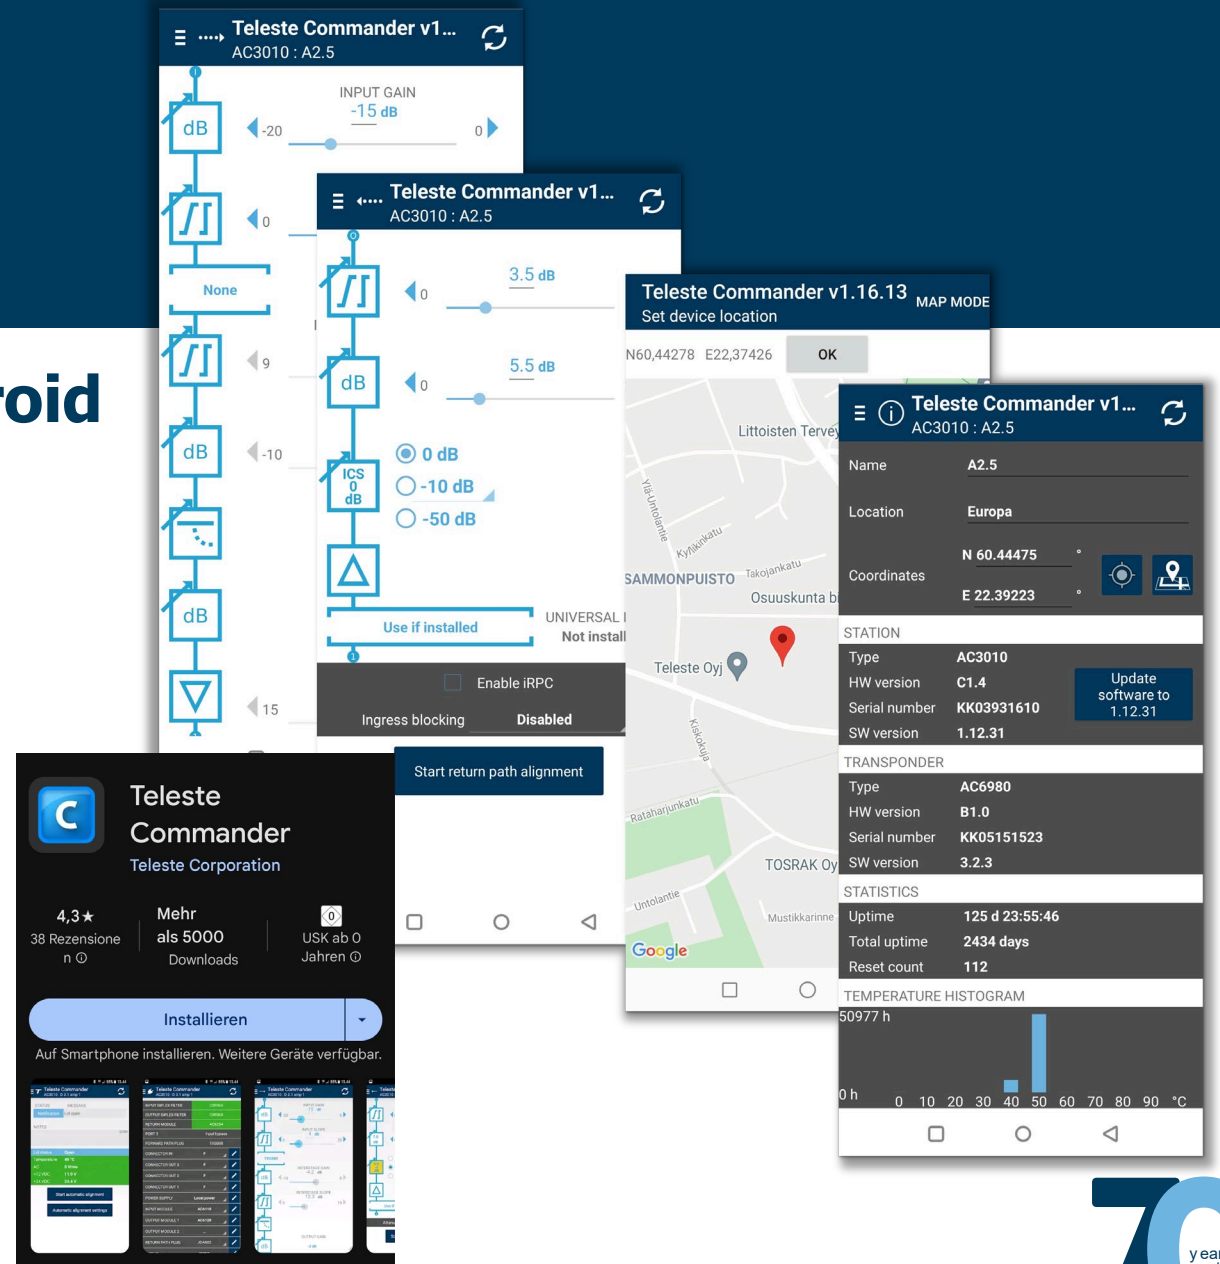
Teleste Commander v1...
AC3010 : A2.5

INPUT GAIN
-15 dB
-20
0
dB
0
None
9
dB
-10
dB
15

Teleste Commander v1...
AC3010 : A2.5

3.5 dB
0
5.5 dB
0
dB
ICS 0 dB
0 dB
-10 dB
-50 dB
Use if installed
UNIVERSAL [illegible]
Not install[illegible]
Enable iRPC
Ingress blocking
Disabled
Start return path alignment

Teleste Commander v1.16.13
Set device location
MAP MODE
N60,44278 E22,37426
OK
Littoisten Tervey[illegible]
Ylä-Untolantie
Kylänkatu
Takojankatu
SAMMONPUISTO
Osuuskunta b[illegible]
Teleste Oyj
Kisakuja
Rataharjunkatu
TOSRAK Oy
Untolantie
Mustikkarinne
Google

Teleste Commander v1...
AC3010 : A2.5
Name A2.5
Location Europa
Coordinates
N 60.44475 °
E 22.39223 °
STATION
Type AC3010
HW version C1.4
Serial number KK03931610
SW version 1.12.31
Update software to 1.12.31
TRANSPONDER
Type AC6980
HW version B1.0
Serial number KK05151523
SW version 3.2.3
STATISTICS
Uptime 125 d 23:55:46
Total uptime 2434 days
Reset count 112
TEMPERATURE HISTOGRAM
50977 h
0 h
0 10 20 30 40 50 60 70 80 90 °C

roid

Teleste Commander
Teleste Corporation
4,3★
38 Rezensionen ⓘ
Mehr als 5000
Downloads
0
USK ab 0 Jahren ⓘ
Installieren
Auf Smartphone installieren. Weitere Geräte verfügbar.

70
year